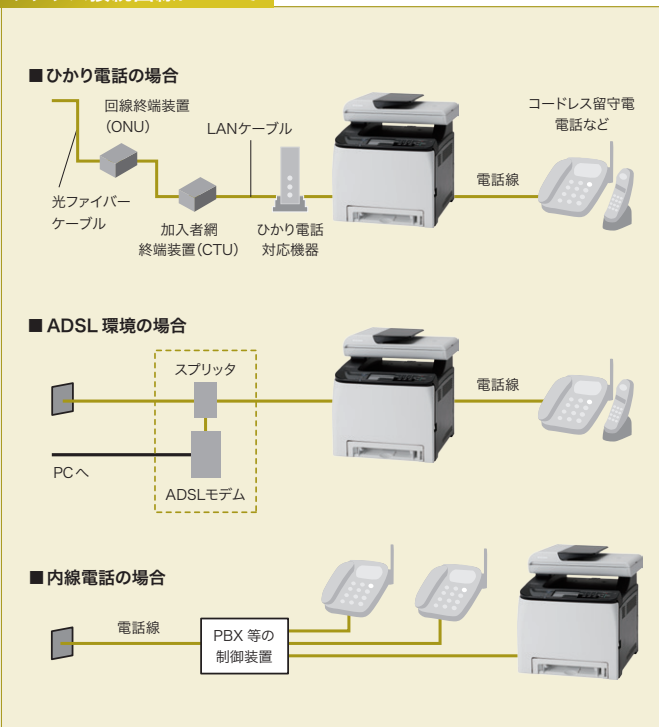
■ひかり電話の場合

回線終端装置（ONU）

LANケーブル

コードレス留守電電話など

光ファイバーケーブル

電話線

加入者網終端装置（CTU）

ひかり電話対応機器

■ ADSL 環境の場合

スプリッタ

電話線

PCへ

ADSLモデム

■内線電話の場合

電話線

PBX 等の制御装置